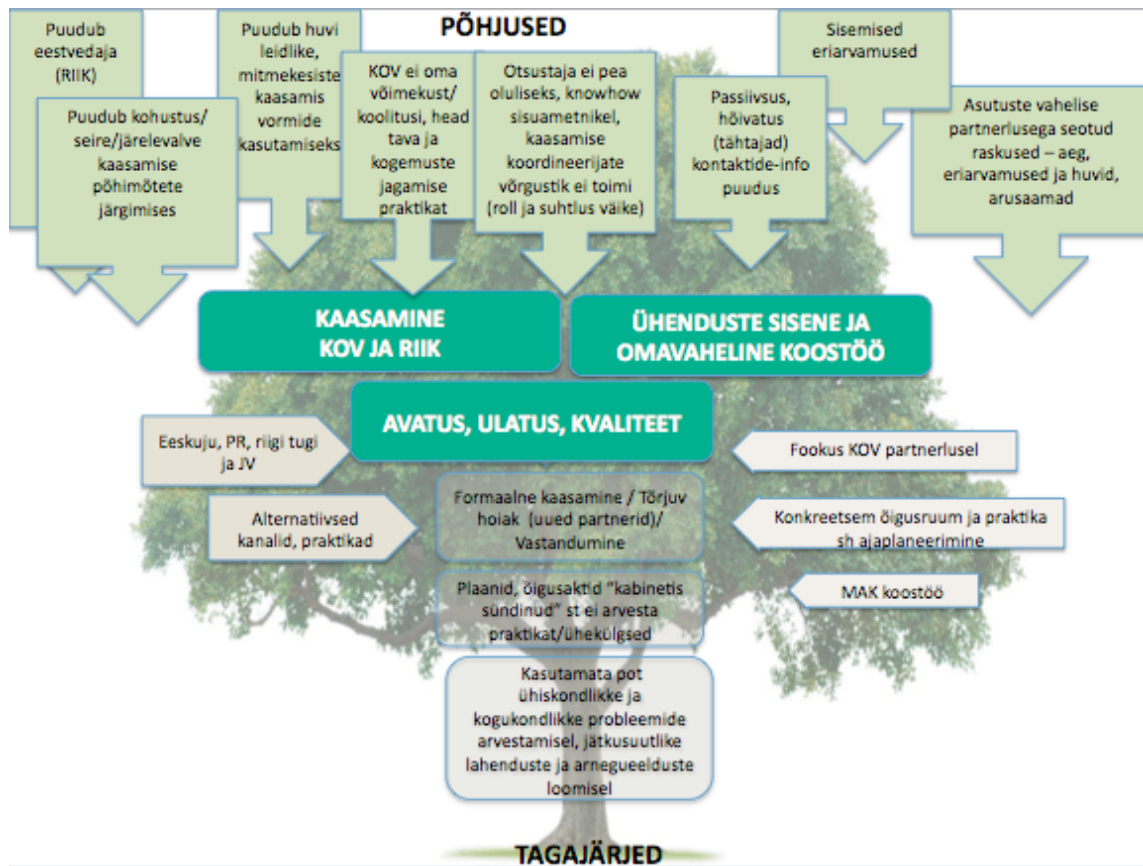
PÕHJUSED

Puudub eestvedaja (RIIK)

Puudub kohustus/ seire/järelevalve kaasamise põhimõtete järgimises

Puudub huvi leidlike, mitmekesiste kaasamis vormide kasutamiseks

KOV ei oma võimekust/ koolitusi, head tava ja kogemuste jagamise praktikat

Otsustaja ei pea oluliseks, knowhow sisuametnikel, kaasamise koordineerijate võrgustik ei toimi (roll ja suhtlus väike)

Passiivsus, hõivatus (tähtajad) kontaktide-info puudus

Sisemised eriarvamused

Asutuste vahelise partnerlusega seotud raskused – aeg, eriarvamused ja huvid, arusaamad

KAASAMINE KOV JA RIIK

ÜHENDUSTE SISENE JA OMAVAHELINE KOOSTÖÖ

AVATUS, ULATUS, KVALITEET

Eeskuju, PR, riigi tugi ja JV

Fookus KOV partnerlusel

Alternatiivsed kanalid, praktikad

Formaalne kaasamine / Tõrjuv hoiak (uued partnerid)/ Vastandumine

Konkreetsem õigusruum ja praktika sh ajaplaneerimine

Plaanid, õigusaktid "kabinetis sündinud" st ei arvesta praktikat/ühekülgsed

MAK koostöö

Kasutamata pot ühiskondlikke ja kogukondlikke probleemide arvestamisel, jätkusuutlike lahenduste ja arnegueelduste loomisel

TAGAJÄRJED